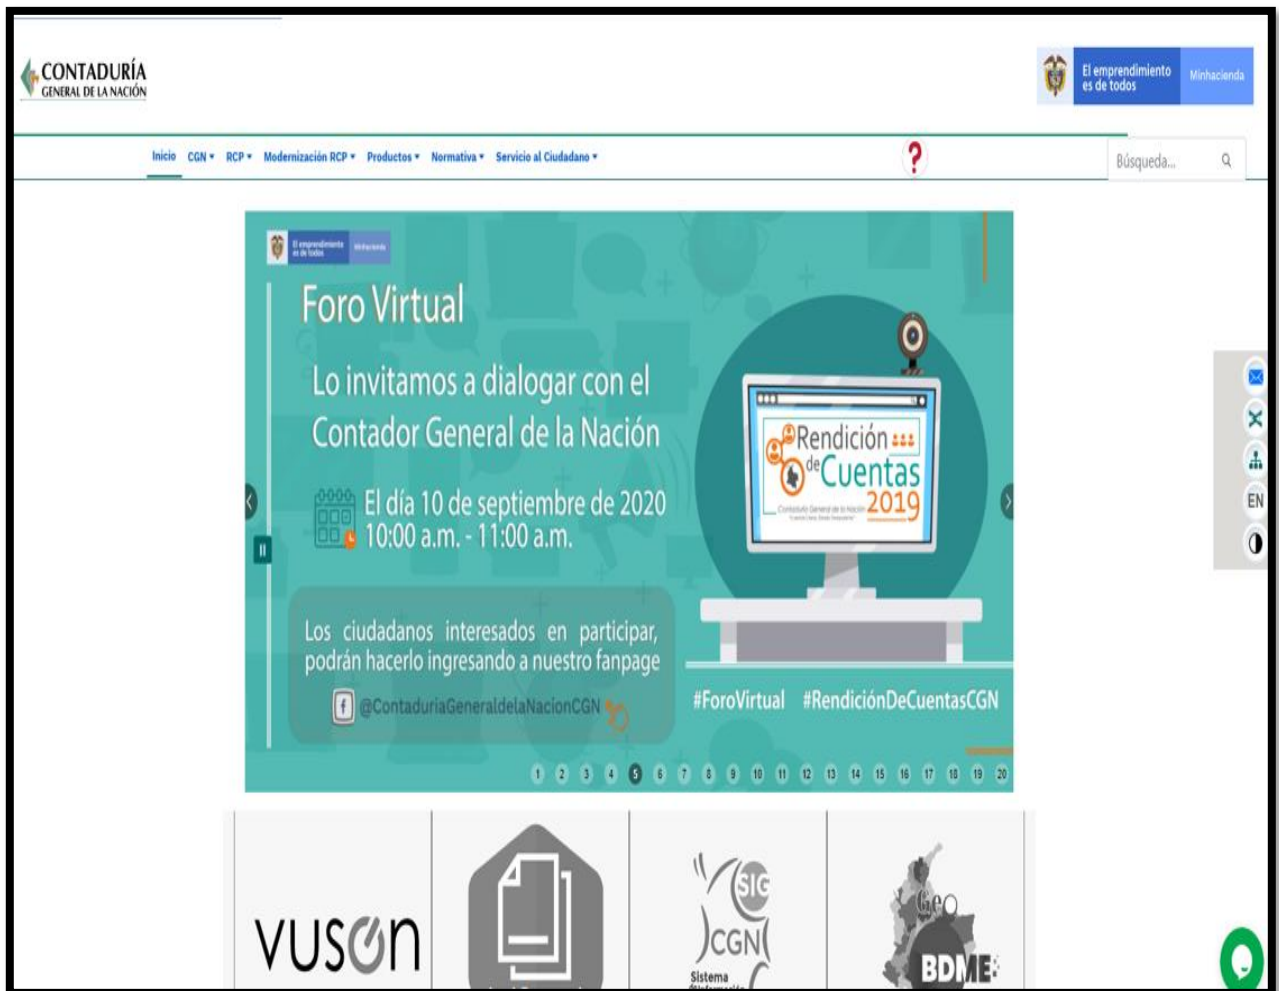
CONTADURÍA
GENERAL DE LA NACIÓN

El emprendimiento es de todos
Minhacienda

Inicio CGN ▾ RCP ▾ Modernización RCP ▾ Productos ▾ Normativa ▾ Servicio al Ciudadano ▾

?

Búsqueda...

El emprendimiento es de todos Minhacienda

Foro Virtual

Lo invitamos a dialogar con el Contador General de la Nación

El día 10 de septiembre de 2020
10:00 a.m. - 11:00 a.m.

Los ciudadanos interesados en participar, podrán hacerlo ingresando a nuestro fanpage

@ContaduriaGeneraldelaNacionCGN

Rendición de Cuentas 2019

#ForoVirtual #RendiciónDeCuentasCGN

1 2 3 4 5 6 7 8 9 10 11 12 13 14 15 16 17 18 19 20

EN

VUSεN

SIG
CGN
Sistema

Geo
BDME